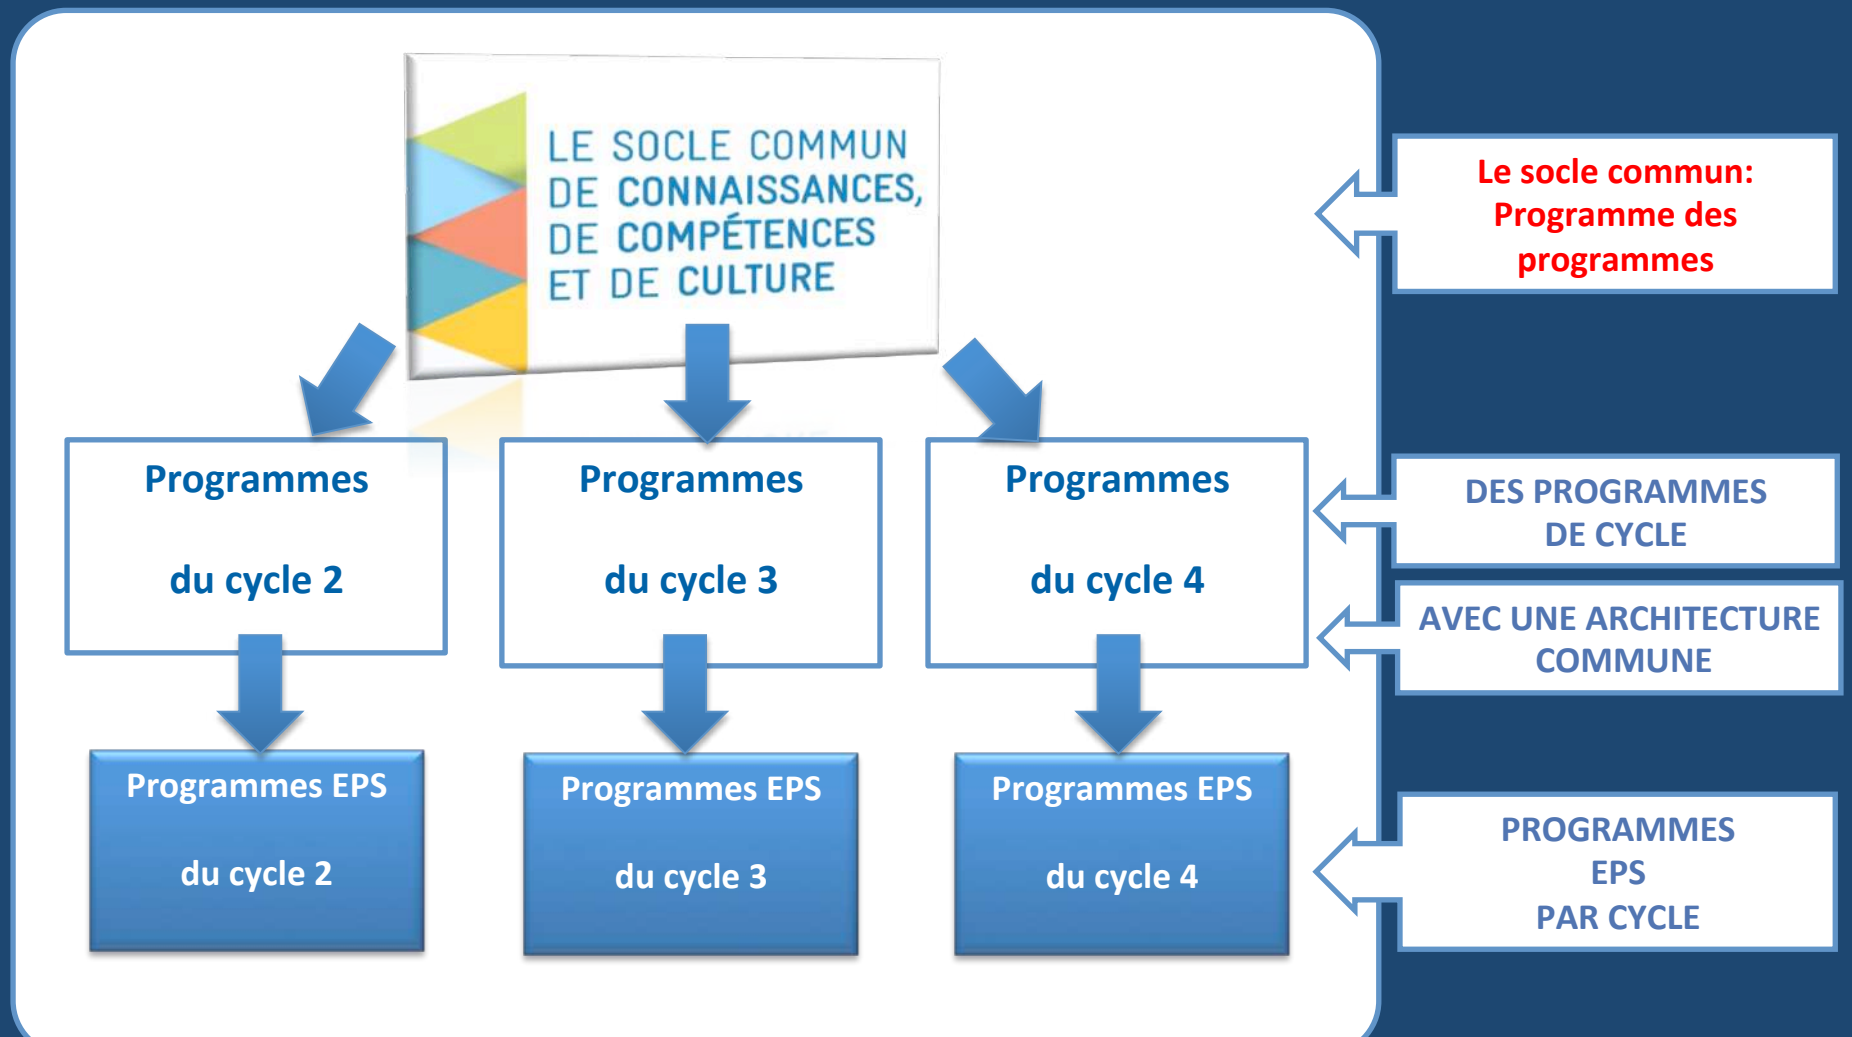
LE SOCLE COMMUN DE CONNAISSANCES, DE COMPÉTENCES ET DE CULTURE

Le socle commun: Programme des programmes

Programmes

du cycle 2

Programmes

du cycle 3

Programmes

du cycle 4

DES PROGRAMMES DE CYCLE

AVEC UNE ARCHITECTURE COMMUNE

Programmes EPS

du cycle 2

Programmes EPS

du cycle 3

Programmes EPS

du cycle 4

PROGRAMMES EPS PAR CYCLE